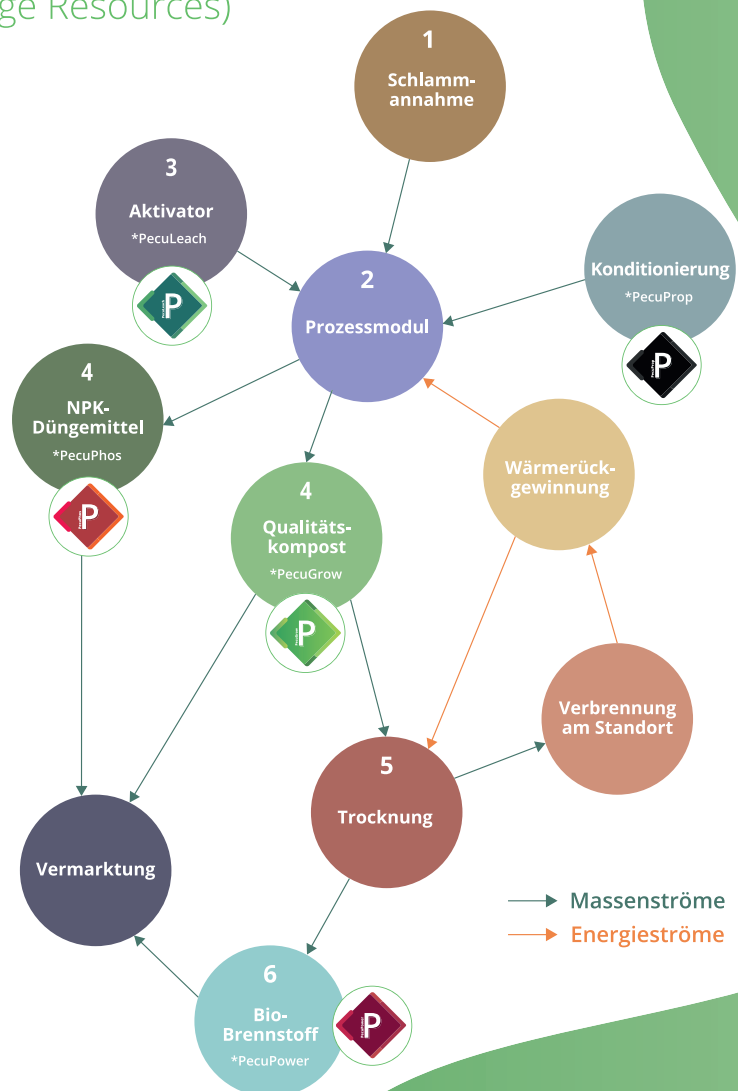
ge Resources)

1
Schlamm-annahme

3
Aktivator
*PecuLeach

2
Prozessmodul

Konditionierung
*PecuProp

4
NPK-Düngemittel
*PecuPhos

4
Qualitäts-kompost
*PecuGrow

Wärmerück-gewinnung

Verbrennung am Standort

5
Trocknung

Vermarktung

6
Bio-Brennstoff
*PecuPower

Massenströme
Energieströme